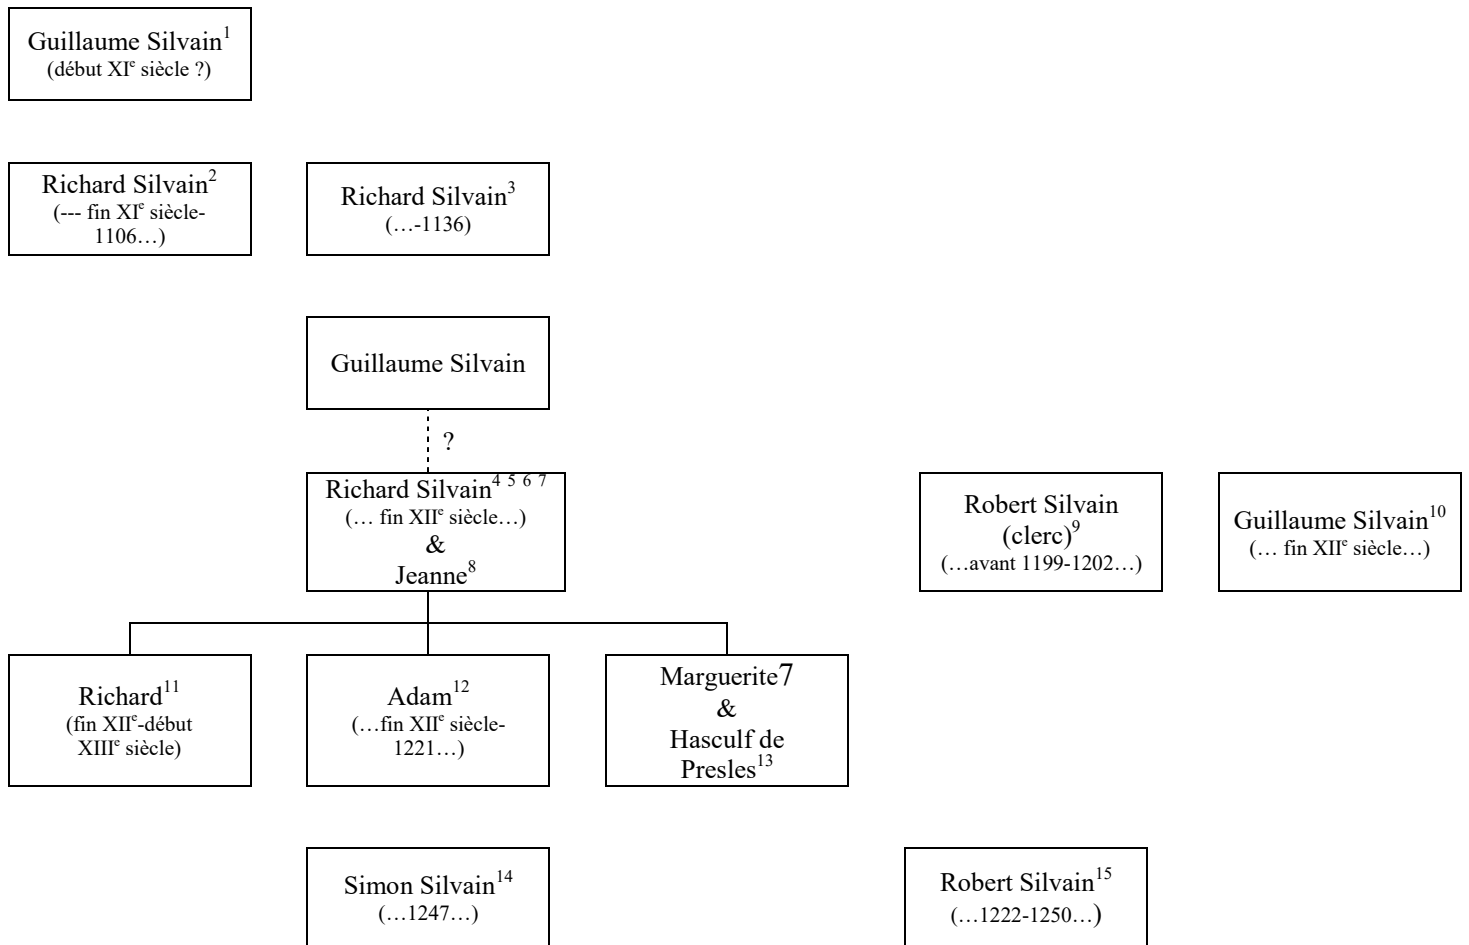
Guillaume Silvain$^{1}$
(début XI$^{e}$ siècle ?)

Richard Silvain$^{2}$
(--- fin XI$^{e}$ siècle-1106…)

Richard Silvain$^{3}$
(…-1136)

Guillaume Silvain

?

Richard Silvain$^{4\ 5\ 6\ 7}$
(… fin XII$^{e}$ siècle…)
&
Jeanne$^{8}$

Robert Silvain
(clerc)$^{9}$
(…avant 1199-1202…)

Guillaume Silvain$^{10}$
(… fin XII$^{e}$ siècle…)

Richard$^{11}$
(fin XII$^{e}$-début XIII$^{e}$ siècle)

Adam$^{12}$
(…fin XII$^{e}$ siècle-1221…)

Marguerite7
&
Hasculf de Presles$^{13}$

Simon Silvain$^{14}$
(…1247…)

Robert Silvain$^{15}$
(…1222-1250…)